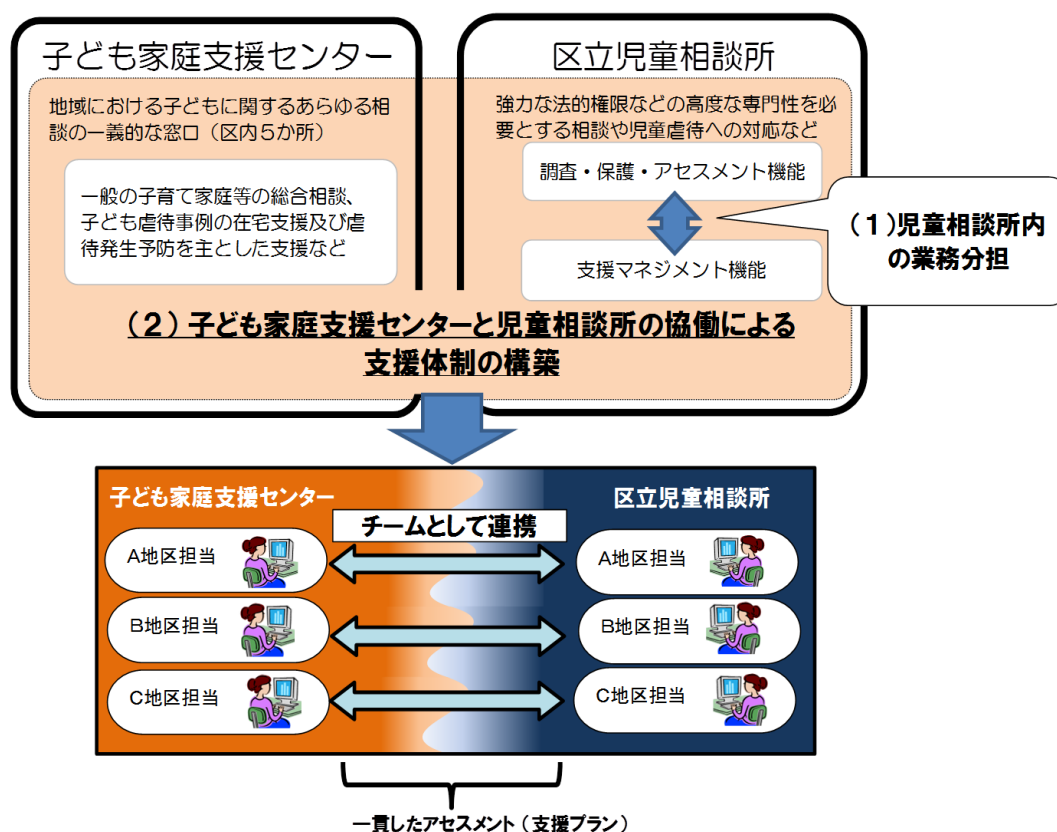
子ども家庭支援センター

地域における子どもに関するあらゆる相談の一義的な窓口（区内５か所）

一般の子育て家庭等の総合相談、子ども虐待事例の在宅支援及び虐待発生予防を主とした支援など

区立児童相談所

強力な法的権限などの高度な専門性を必要とする相談や児童虐待への対応など

調査・保護・アセスメント機能

支援マネジメント機能

（1）児童相談所内の業務分担

（２）子ども家庭支援センターと児童相談所の協働による支援体制の構築

子ども家庭支援センター

チームとして連携

区立児童相談所

A地区担当

A地区担当

B地区担当

B地区担当

C地区担当

C地区担当

一貫したアセスメント（支援プラン）